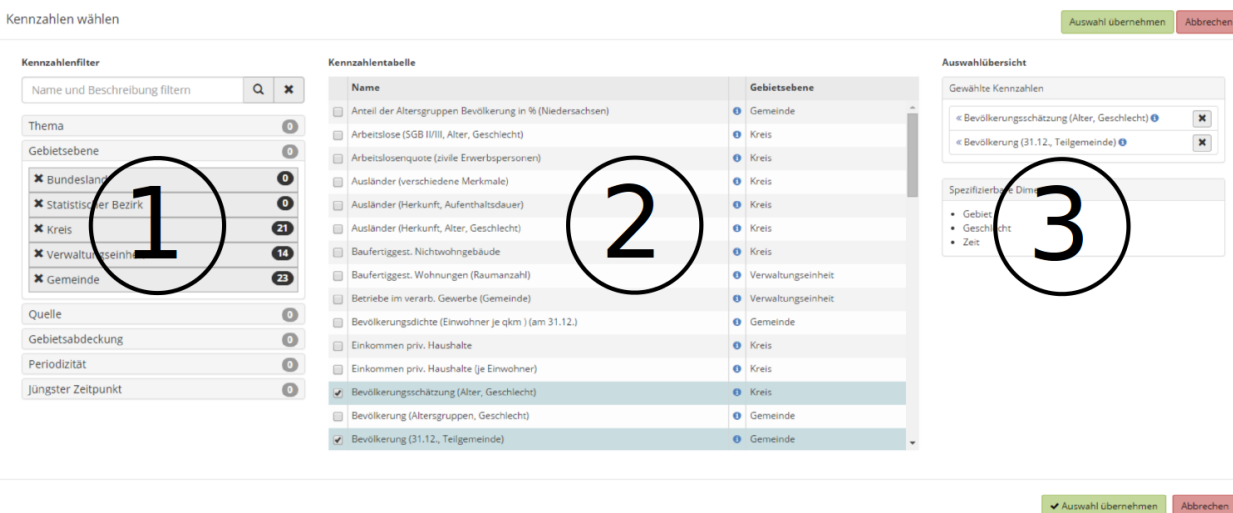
Kennzahlen wählen

Auswahl übernehmen Abbrechen

Kennzahlenfilter

Name und Beschreibung filtern

| | |
|---|---|
| Thema | 0 |
| Gebietsebene | 0 |
| ✖ Bundesland | 0 |
| ✖ Statistischer Bezirk | 0 |
| ✖ Kreis | 21 |
| ✖ Verwaltungseinheit | 14 |
| ✖ Gemeinde | 23 |
| Quelle | 0 |
| Gebietsabdeckung | 0 |
| Periodizität | 0 |
| Jüngster Zeitpunkt | 0 |

1

Kennzahlentabelle

| Name | Gebietsebene |
|---|---|
| Anteil der Altersgruppen Bevölkerung in % (Niedersachsen) | Gemeinde |
| Arbeitslose (SGB II/III, Alter, Geschlecht) | Kreis |
| Arbeitslosenquote (zivile Erwerbspersonen) | Kreis |
| Ausländer (verschiedene Merkmale) | Kreis |
| Ausländer (Herkunft, Aufenthaltsdauer) | Kreis |
| Ausländer (Herkunft, Alter, Geschlecht) | Kreis |
| Baufertiggest. Nichtwohngebäude | Kreis |
| Baufertiggest. Wohnungen (Raumanzahl) | Verwaltungseinheit |
| Betriebe im verarb. Gewerbe (Gemeinde) | Verwaltungseinheit |
| Bevölkerungsdichte (Einwohner je qkm ) (am 31.12.) | Gemeinde |
| Einkommen priv. Haushalte | Kreis |
| Einkommen priv. Haushalte (je Einwohner) | Kreis |
| Bevölkerungsschätzung (Alter, Geschlecht) | Kreis |
| Bevölkerung (Altersgruppen, Geschlecht) | Gemeinde |
| Bevölkerung (31.12., Teilgemeinde) | Gemeinde |

2

Auswahlübersicht

Gewählte Kennzahlen

« Bevölkerungsschätzung (Alter, Geschlecht)
« Bevölkerung (31.12., Teilgemeinde)

Spezifizierbare Dimensionen
• Gebiet
• Geschlecht
• Zeit

3

Auswahl übernehmen Abbrechen